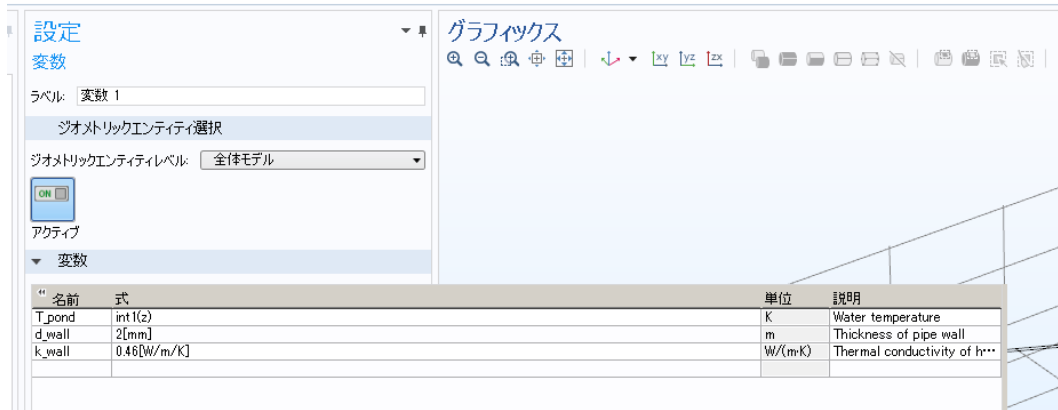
設定
変数

ラベル: 変数 1

ジオメトリックエンティティ選択

ジオメトリックエンティティレベル: 全体モデル

ON

アクティブ

▼ 変数

| 名前 | 式 | 単位 | 説明 |
|---|---|---|---|
| T_pond | int1(z) | K | Water temperature |
| d_wall | 2[mm] | m | Thickness of pipe wall |
| k_wall | 0.46[W/m/K] | W/(m·K) | Thermal conductivity of h··· |
| | | | |

グラフィックス

xy yz zx